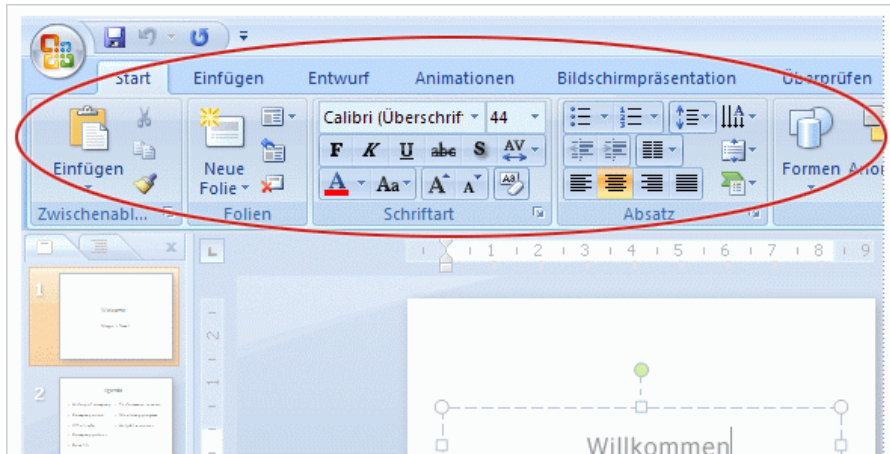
Start Einfügen Entwurf Animationen Bildschirmpräsentation Überprüfen

Einfügen

Neue Folie

Calibri (Überschrif 44

F K U abc S AV

A Aa A A

Formen Anor

Zwischenabl... Folien Schriftart Absatz

1 2

Willkommen